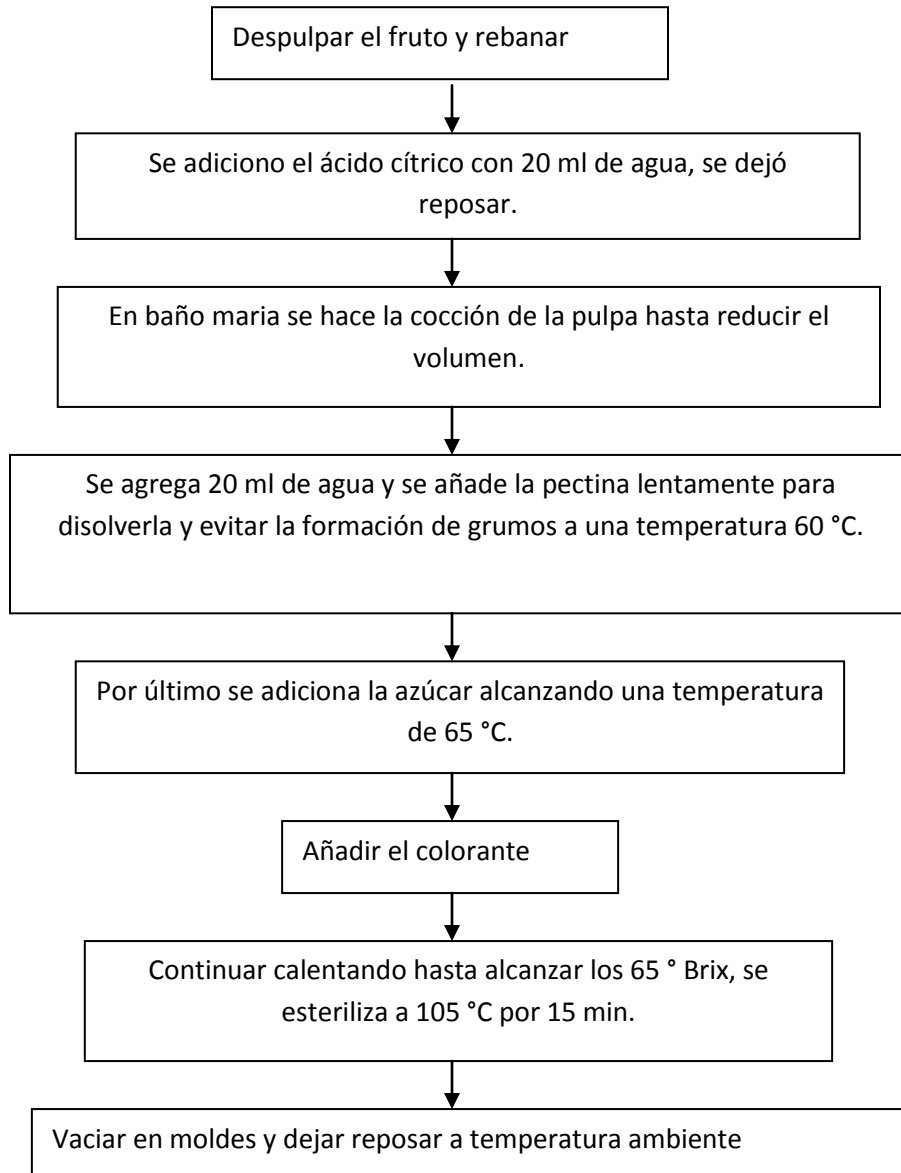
Despulpar el fruto y rebanar

Se adiciono el ácido cítrico con 20 ml de agua, se dejó reposar.

En baño maria se hace la cocción de la pulpa hasta reducir el volumen.

Se agrega 20 ml de agua y se añade la pectina lentamente para disolverla y evitar la formación de grumos a una temperatura 60 °C.

Por último se adiciona la azúcar alcanzando una temperatura de 65 °C.

Añadir el colorante

Continuar calentando hasta alcanzar los 65 ° Brix, se esteriliza a 105 °C por 15 min.

Vaciar en moldes y dejar reposar a temperatura ambiente